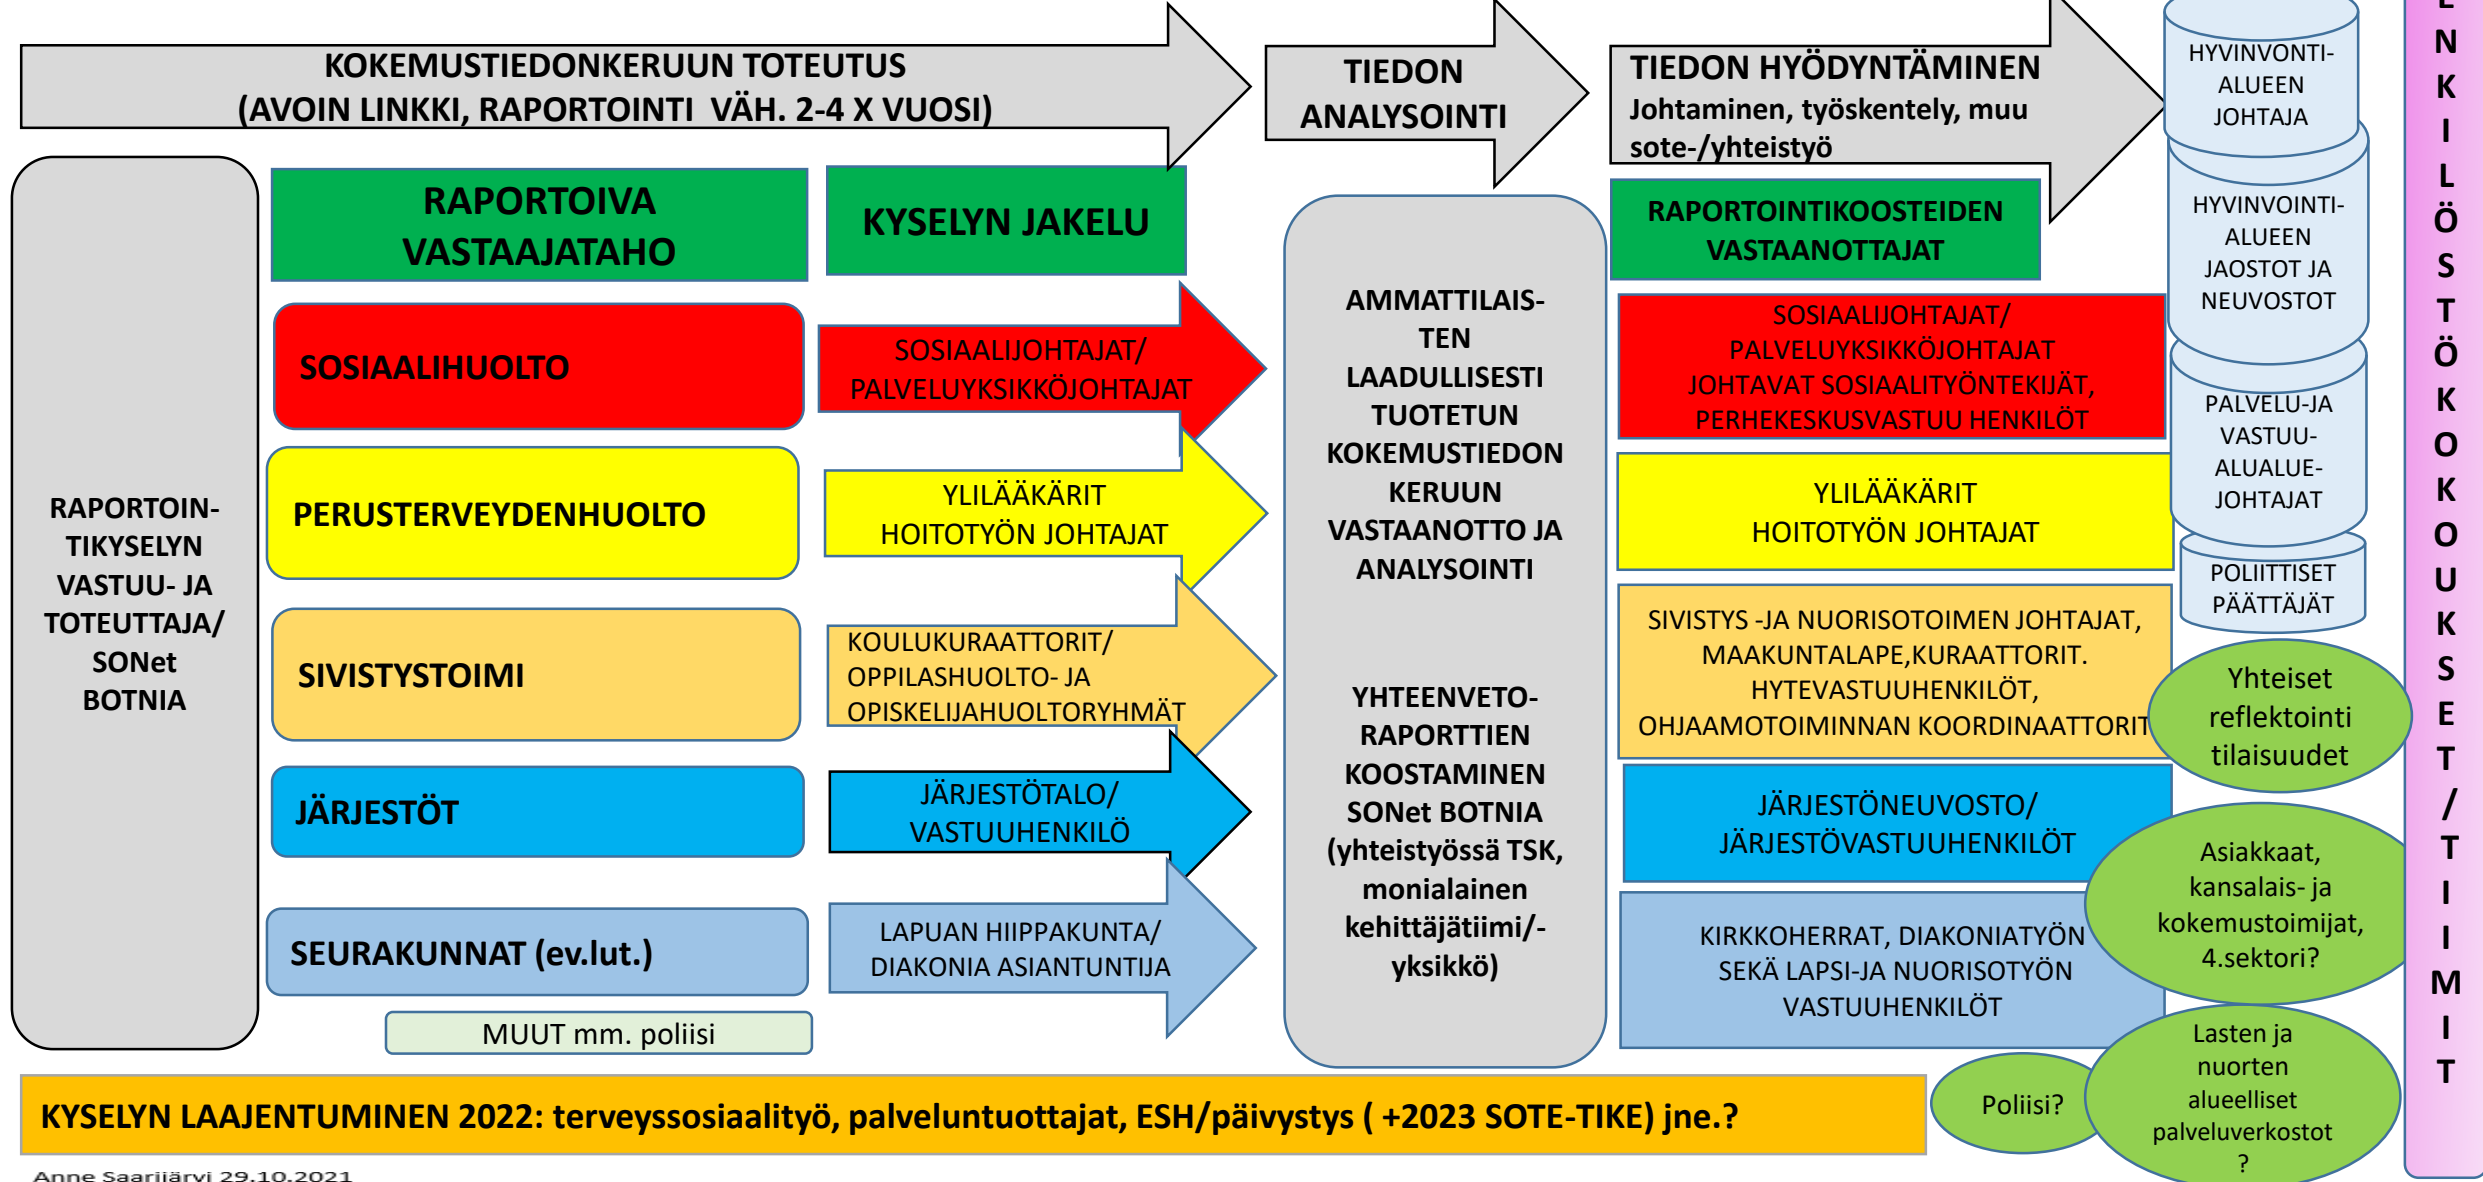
KOKEMUSTIEDONKERUUN TOTEUTUS (AVOIN LINKKI, RAPORTOINTI VÄH. 2-4 X VUOSI)

TIEDON ANALYSOINTI

TIEDON HYÖDYNTÄMINEN
Johtaminen, työskentely, muu sote-/yhteistyö

HYVINVONTI-ALUEEN JOHTAJA

HYVINVOINTI-ALUEEN JAOSTOT JA NEUVOSTOT

PALVELU-JA VASTUU-ALUALUE-JOHTAJAT

POLIITTISET PÄÄTTÄJÄT

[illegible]NKILÖSTÖKOKOUKSET/TIIMIT

RAPORTOIN-TIKYSELYN VASTUU- JA TOTEUTTAJA/ SONet BOTNIA

RAPORTOIVA VASTAAJATAHO

KYSELYN JAKELU

SOSIAALIHUOLTO

SOSIAALIJOHTAJAT/ PALVELUYKSIKKÖJOHTAJAT

PERUSTERVEYDENHUOLTO

YLILÄÄKÄRIT HOITOTYÖN JOHTAJAT

SIVISTYSTOIMI

KOULUKURAATTORIT/ OPPILASHUOLTO- JA OPISKELIJAHUOLTORYHMÄT

JÄRJESTÖT

JÄRJESTÖTALO/ VASTUUHENKILÖ

SEURAKUNNAT (ev.lut.)

LAPUAN HIIPPAKUNTA/ DIAKONIA ASIANTUNTIJA

MUUT mm. poliisi

AMMATTILAIS-TEN LAADULLISESTI TUOTETUN KOKEMUSTIEDON KERUUN VASTAANOTTO JA ANALYSOINTI

YHTEENVETO-RAPORTTIEN KOOSTAMINEN SONet BOTNIA (yhteistyössä TSK, monialainen kehittäjätiimi/-yksikkö)

RAPORTOINTIKOOSTEIDEN VASTAANOTTAJAT

SOSIAALIJOHTAJAT/ PALVELUYKSIKKÖJOHTAJAT JOHTAVAT SOSIAALITYÖNTEKIJÄT, PERHEKESKUSVASTUU HENKILÖT

YLILÄÄKÄRIT HOITOTYÖN JOHTAJAT

SIVISTYS -JA NUORISOTOIMEN JOHTAJAT, MAAKUNTALAPE,KURAATTORIT. HYTEVASTUUHENKILÖT, OHJAAMOTOIMINNAN KOORDINAATTORIT

Yhteiset reflektointi tilaisuudet

JÄRJESTÖNEUVOSTO/ JÄRJESTÖVASTUUHENKILÖT

Asiakkaat, kansalais- ja kokemustoimijat, 4.sektori?

KIRKKOHERRAT, DIAKONIATYÖN SEKÄ LAPSI-JA NUORISOTYÖN VASTUUHENKILÖT

Lasten ja nuorten alueelliset palveluverkostot ?

Poliisi?

KYSELYN LAAJENTUMINEN 2022: terveyssosiaalityö, palveluntuottajat, ESH/päivystys ( +2023 SOTE-TIKE) jne.?

Anne Saarijärvi 29.10.2021